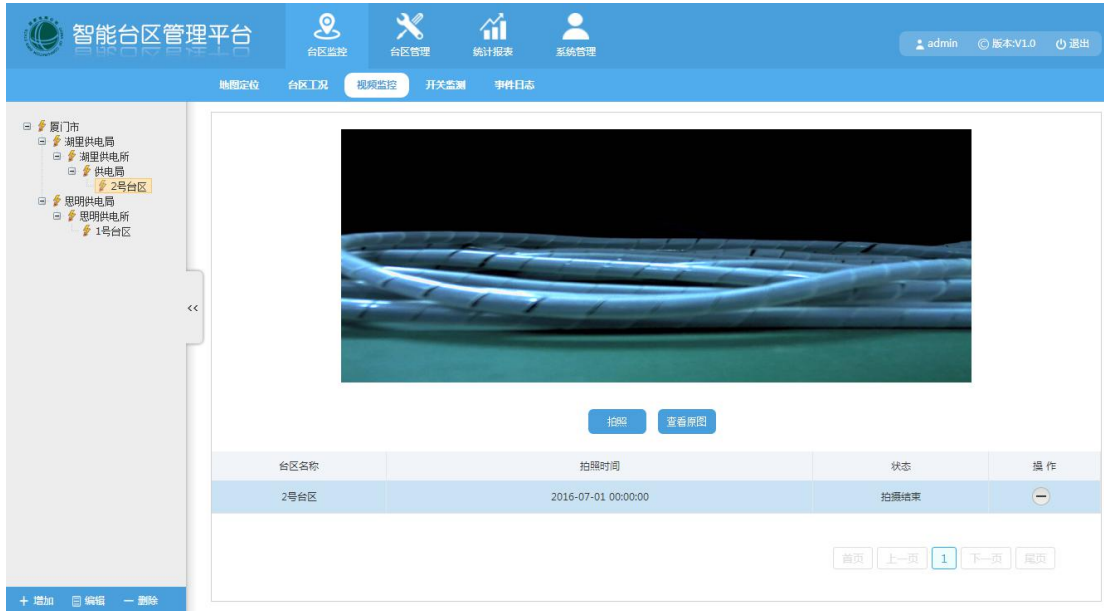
智能台区管理平台

台区监控 台区管理 统计报表 系统管理

admin 版本:V1.0 退出

地图定位 台区工况 视频监控 开关监测 事件日志

厦门市
湖里供电局
湖里供电所
供电局
2号台区
思明供电局
思明供电所
1号台区

<<

拍照 查看原图

| 台区名称 | 拍照时间 | 状态 | 操作 |
|---|---|---|---|
| 2号台区 | 2016-07-01 00:00:00 | 拍摄结束 | ⊖ |

首页 上一页 1 下一页 尾页

+ 增加 编辑 — 删除